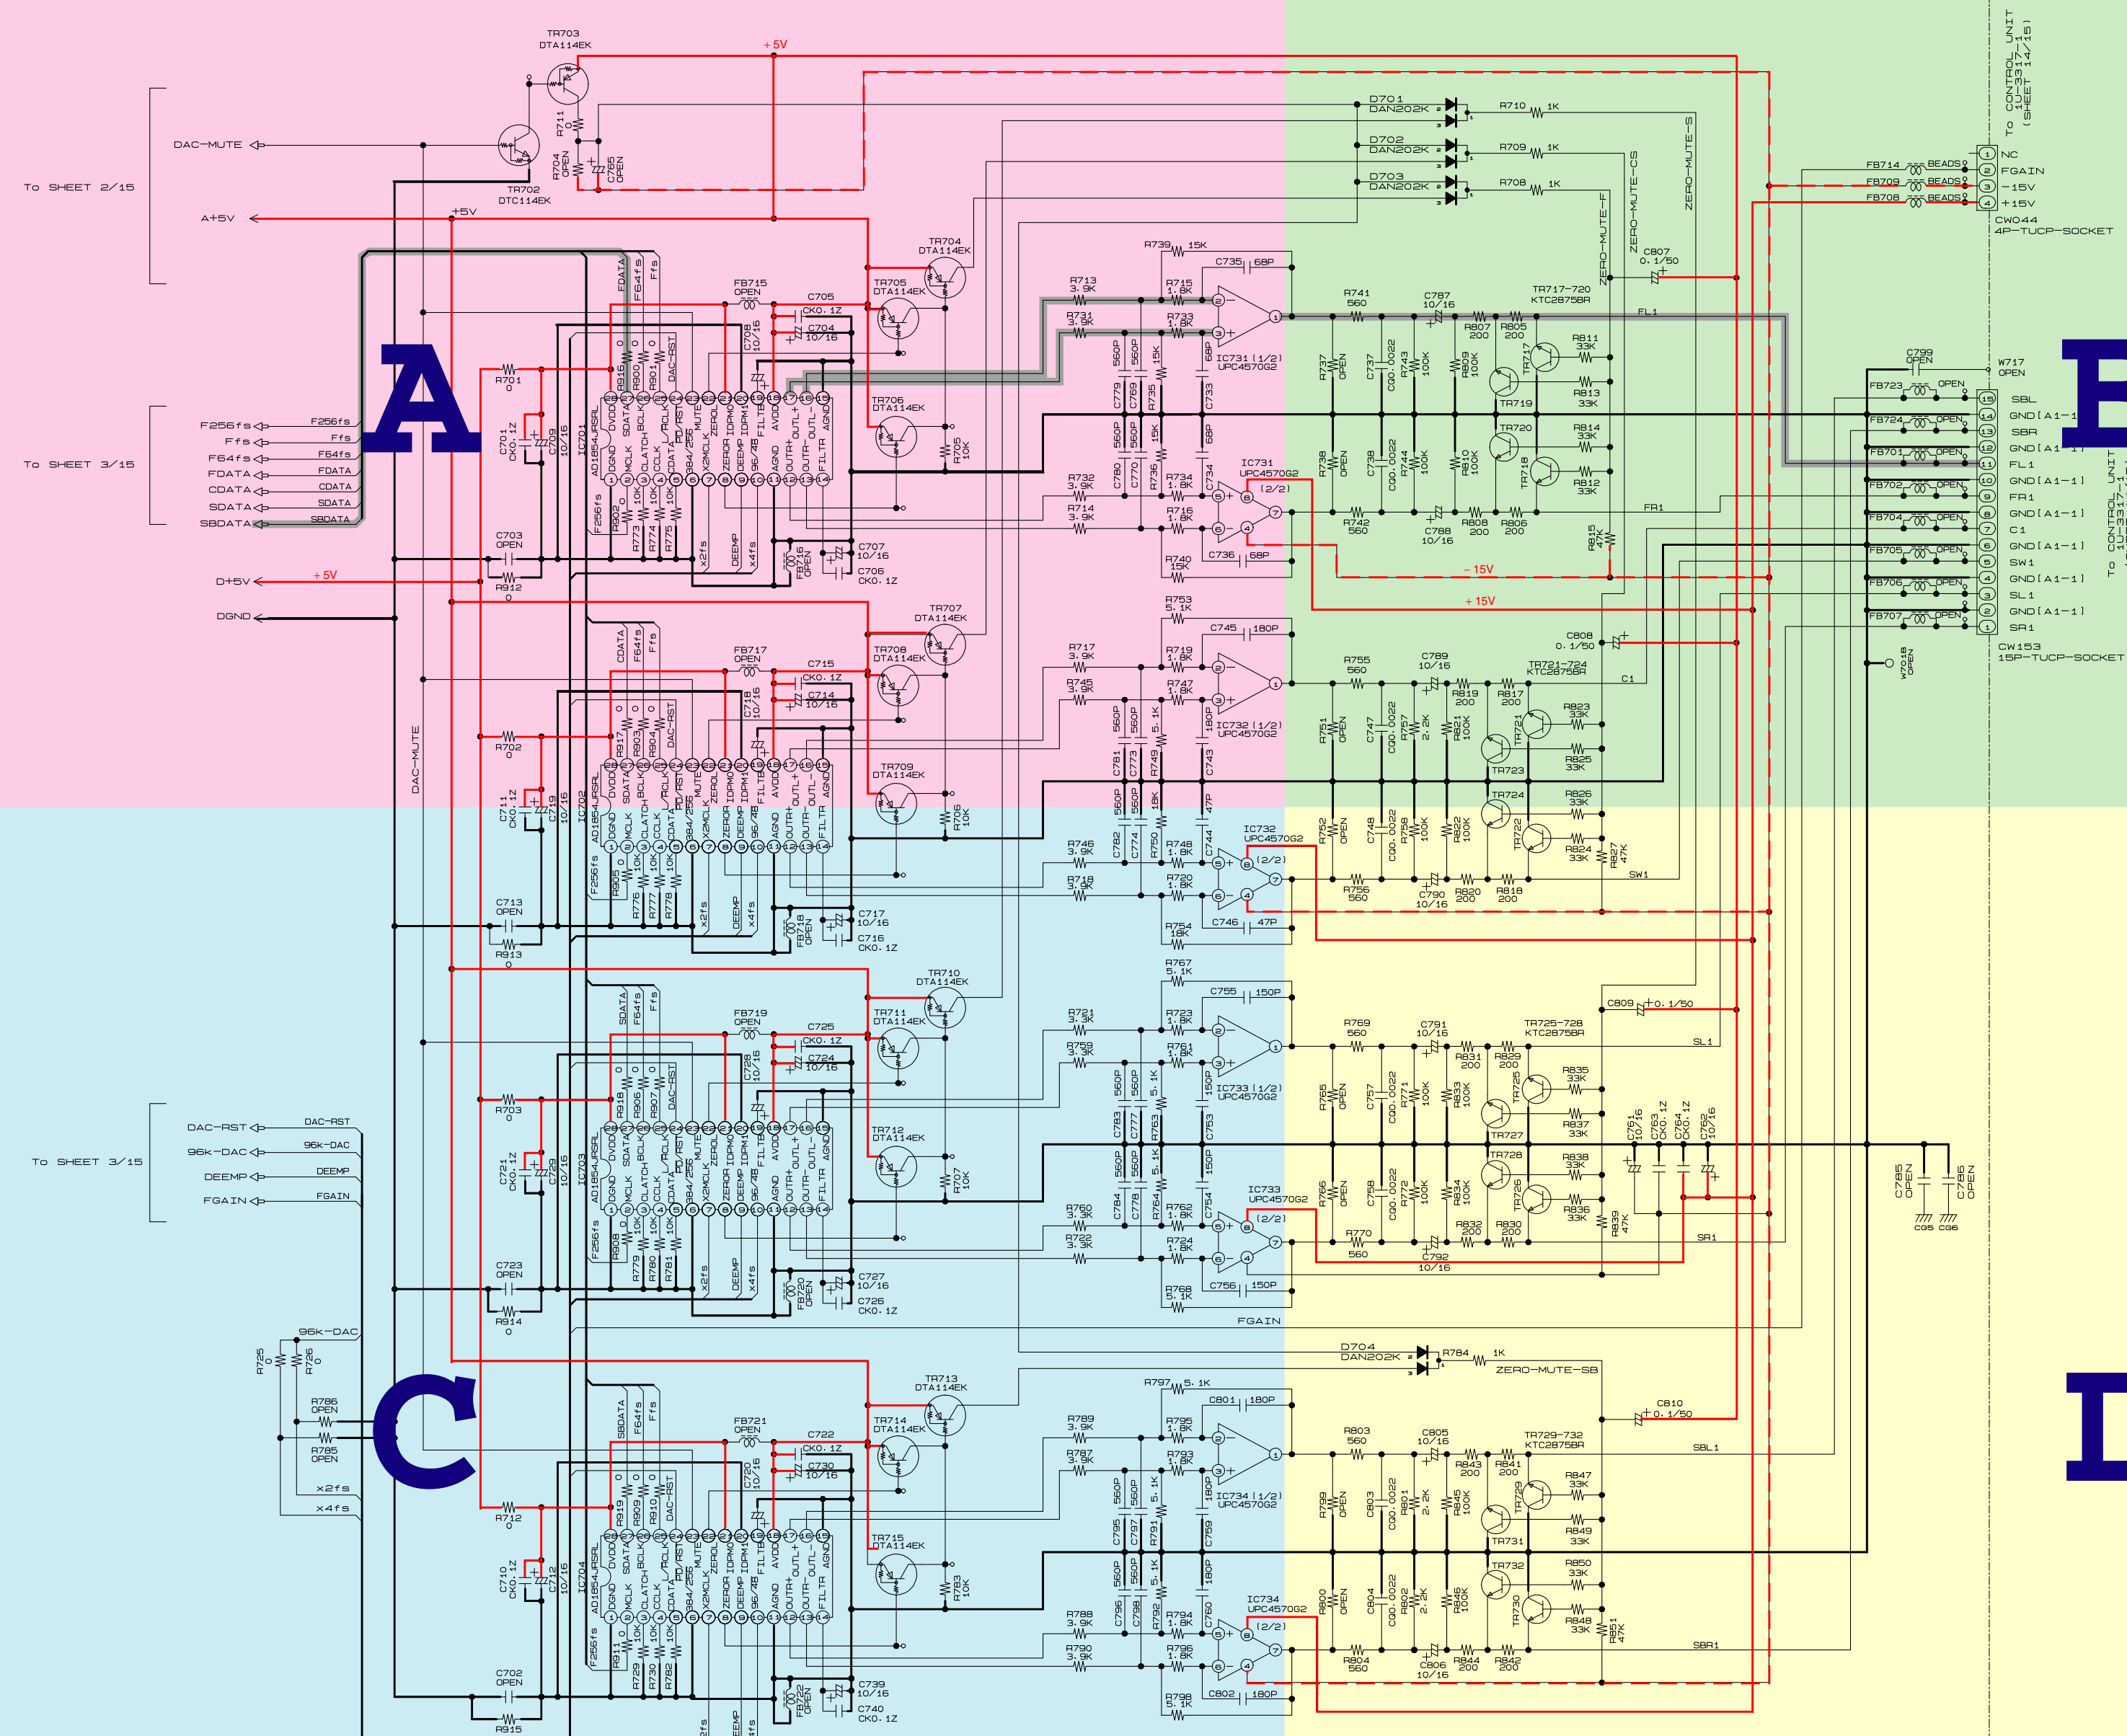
TR703
DTA114EK
+5V
R711
0
R704
OPEN
C765
OPEN
DAC-MUTE
TR702
DTC114EK
To SHEET 2/15
A+5V
+5V
D701
DAN202K
R710 1K
D702
DAN202K
R709 1K
D703
DAN202K
R708 1K
ZERO-MUTE-S
ZERO-MUTE-CS
ZERO-MUTE-F
To CONTROL UNIT
1U-3317-1
(SHEET 14/15)
FB714 BEADS 1 NC
FB709 BEADS 2 FGAIN
FB708 BEADS 3 -15V
4 +15V
CW044
4P-TUCP-SOCKET
A
F256fs
Ffs
F64fs
FDATA
CDATA
SDATA
SBDATA
To SHEET 3/15
D+5V
+5V
DGND
DAC-MUTE
R701 0
R702 0
R703 0
R712 0
C701 CK0.1Z
C709 10/16
C703 OPEN
R912 0
C711 CK0.1Z
C719 10/16
C713 OPEN
R913 0
C721 CK0.1Z
C729 10/16
C723 OPEN
R914 0
C710 CK0.1Z
C712 10/16
C702 OPEN
R915 0
IC701 AD1854JRSRL
IC702 AD1854JRSRL
IC703 AD1854JRSRL
IC704 AD1854JRSRL
DGND DVDD MCLK SDATA BCLK LATCH CDATA CCLK PD/RST 384/256 X2MCLK MUTE ZEROR ZEROL DEEMP IDPM0 96/48 IDPM1 AGND FILTB AVDD FILTR OUTR+ OUTL+ OUTR- OUTL- AGND
F256fs
R902 R773 R774 R775 10K
R905 R776 R777 R778
R908 R779 R780 R781
R911 R729 R730 R782
R916 R900 R901
R917 R903 R904
R918 R906 R907
R919 R909 R910
FDATA F64fs Ffs
CDATA F64fs Ffs
SDATA F64fs Ffs
SBDATA F64fs Ffs
DAC-RST
x2fs DEEMP x4fs
FB715 OPEN
FB716 OPEN
FB717 OPEN
FB718 OPEN
FB719 OPEN
FB720 OPEN
FB721 OPEN
FB722 OPEN
C705 CK0.1Z
C704 10/16
C708 10/16
C707 10/16
C706 CK0.1Z
C715 CK0.1Z
C714 10/16
C718 10/16
C717 10/16
C716 CK0.1Z
C725 CK0.1Z
C724 10/16
C728 10/16
C727 10/16
C726 CK0.1Z
C722 CK0.1Z
C730 10/16
C720 10/16
C739 10/16
C740 CK0.1Z
TR704 DTA114EK
TR705 DTA114EK
TR706 DTA114EK
TR707 DTA114EK
TR708 DTA114EK
TR709 DTA114EK
TR710 DTA114EK
TR711 DTA114EK
TR712 DTA114EK
TR713 DTA114EK
TR714 DTA114EK
TR715 DTA114EK
R705 10K
R706 10K
R707 10K
R783 10K
R739 15K
C735 68P
R713 3.9K
R715 1.8K
R731 3.9K
R733 1.8K
IC731 (1/2) UPC4570G2
IC731 UPC4570G2 (2/2)
C779 560P C769 560P R735 15K C733 68P
C780 560P C770 560P R736 15K C734 68P
R732 3.9K R734 1.8K
R714 3.9K R716 1.8K
R740 15K C736 68P
R741 560
C787 10/16
R807 200 R805 200
TR717-720 KTC2875BR
R811 33K R813 33K R814 33K R812 33K
TR719 TR717 TR720 TR718
R737 OPEN C737 CQ0.0022 R743 100K R809 100K
R738 OPEN C738 CQ0.0022 R744 100K R810 100K
R742 560 C788 10/16 R808 200 R806 200
R815 47K
FL1 FR1
C807 0.1/50
-15V
+15V
C799 OPEN
W717 OPEN
FB723 OPEN 15 SBL
FB724 OPEN 14 GND[A1-1]
13 SBR
FB701 OPEN 12 GND[A1-1]
11 FL1
FB702 OPEN 10 GND[A1-1]
9 FR1
FB704 OPEN 8 GND[A1-1]
7 C1
FB705 OPEN 6 GND[A1-1]
5 SW1
FB706 OPEN 4 GND[A1-1]
3 SL1
FB707 OPEN 2 GND[A1-1]
1 SR1
CW153
15P-TUCP-SOCKET
W7018 OPEN
To CONTROL UNIT
1U-3317-1
B
R753 5.1K
C745 180P
R717 3.9K R719 1.8K
R745 3.9K R747 1.8K
IC732 (1/2) UPC4570G2
IC732 UPC4570G2 (2/2)
C781 560P C773 560P R749 5.1K C743 180P
C782 560P C774 560P R750 18K C744 47P
R746 3.9K R748 1.8K
R718 3.9K R720 1.8K
R754 18K C746 47P
C808 0.1/50
R755 560 C789 10/16 R819 200 R817 200
TR721-724 KTC2875BR
C1
R751 OPEN C747 CQ0.0022 R757 2.2K R821 100K
R823 33K R825 33K TR721 TR723 TR724 TR722
R826 33K R824 33K R827 47K
R752 OPEN C748 CQ0.0022 R758 100K R822 100K
R756 560 C790 10/16 R820 200 R818 200
SW1
R767 5.1K C755 150P
R721 3.9K R723 1.8K
R759 3.3K R761 1.8K
IC733 (1/2) UPC4570G2
IC733 UPC4570G2 (2/2)
C783 560P C777 560P R763 5.1K C753 150P
C784 560P C778 560P R764 5.1K C754 150P
R760 3.3K R762 1.8K
R722 3.3K R724 1.8K
R768 5.1K C756 150P
C809 0.1/50
R769 560 C791 10/16 R831 200 R829 200
TR725-728 KTC2875BR
SL1
R765 OPEN C757 CQ0.0022 R771 100K R833 100K
R835 33K R837 33K TR725 TR727 TR728 TR726
R838 33K R836 33K R839 47K
R766 OPEN C758 CQ0.0022 R772 100K R834 100K
R770 560 C792 10/16 R832 200 R830 200
SR1
C761 10/16 C763 CK0.1Z C764 CK0.1Z C762 10/16
C785 OPEN C786 OPEN CG5 CG6
DAC-RST
96K-DAC
DEEMP
FGAIN
To SHEET 3/15
FGAIN
96K-DAC
R725 0 R726 0
R786 OPEN
R785 OPEN
x2fs
x4fs
C
D704 DAN202K
R784 1K
ZERO-MUTE-SB
R797 5.1K C801 180P
R789 3.9K R795 1.8K
R787 3.9K R793 1.8K
IC734 (1/2) UPC4570G2
IC734 UPC4570G2 (2/2)
C795 560P C797 560P R791 5.1K C759 180P
C796 560P C798 560P R792 5.1K C760 180P
R788 3.9K R794 1.8K
R790 3.9K R796 1.8K
R798 5.1K C802 180P
C810 0.1/50
R803 560 C805 10/16 R843 200 R841 200
TR729-732 KTC2875BR
SBL1
R799 OPEN C803 CQ0.0022 R801 2.2K R845 100K
R847 33K R849 33K TR729 TR731 TR732 TR730
R850 33K R848 33K R851 47K
R800 OPEN C804 CQ0.0022 R802 2.2K R846 100K
R804 560 C806 10/16 R844 200 R842 200
SBR1
D